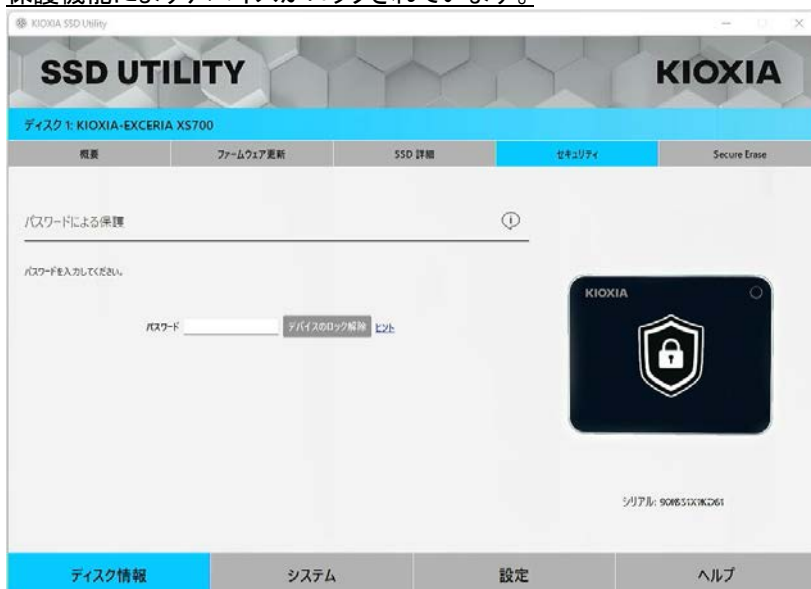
保護機能によりデバイスがロックされています。

KIOXIA SSD Utility

SSD UTILITY

KIOXIA

ディスク 1: KIOXIA-EXCERIA XS700

概要

ファームウェア更新

SSD 詳細

セキュリティ

Secure Erase

パスワードによる保護

パスワードを入力してください。

パスワード

デバイスのロック解除

ヒント

KIOXIA

シリアル: 9OR8S1X1K261

ディスク情報

システム

設定

ヘルプ